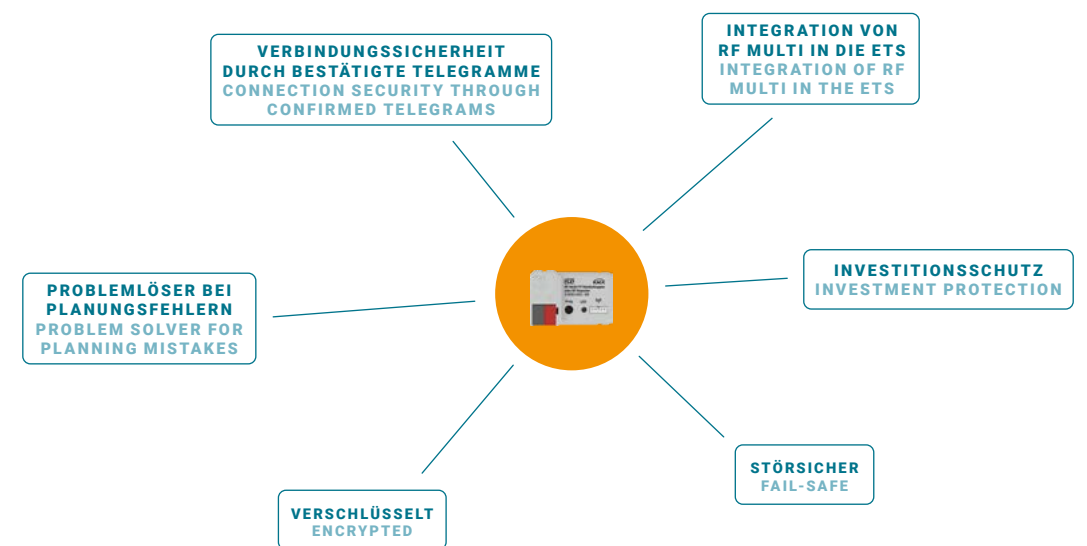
VERBINDUNGSSICHERHEIT DURCH BESTÄTIGTE TELEGRAMME
CONNECTION SECURITY THROUGH CONFIRMED TELEGRAMS

INTEGRATION VON RF MULTI IN DIE ETS
INTEGRATION OF RF MULTI IN THE ETS

PROBLEMLÖSER BEI PLANUNGSFEHLERN
PROBLEM SOLVER FOR PLANNING MISTAKES

INVESTITIONSSCHUTZ
INVESTMENT PROTECTION

STÖRSICHER
FAIL-SAFE

VERSCHLÜSSELT
ENCRYPTED